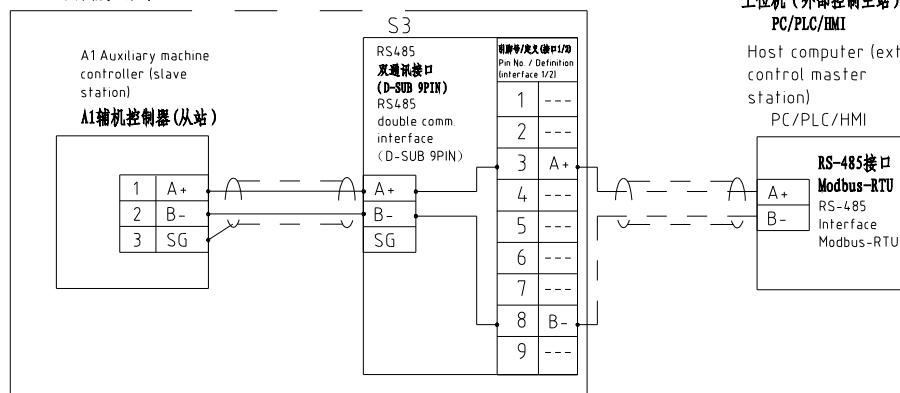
上位机（外部控制主站）
PC/PLC/HMI

S3

A1 Auxiliary machine controller (slave station)
A1辅机控制器(从站)

RS485
双通讯接口
(D-SUB 9PIN)
RS485 double comm. interface
(D-SUB 9PIN)

引脚号/定义(接口1/2)
Pin No. / Definition (interface 1/2)

| | |
|---|---|
| 1 | --- |
| 2 | --- |
| 3 | A+ |
| 4 | --- |
| 5 | --- |
| 6 | --- |
| 7 | --- |
| 8 | B- |
| 9 | --- |

| | |
|---|---|
| 1 | A+ |
| 2 | B- |
| 3 | SG |

A+
B-
SG

Host computer (ext control master station)
PC/PLC/HMI

A+
B-

RS-485接口
Modbus-RTU
RS-485 Interface
Modbus-RTU